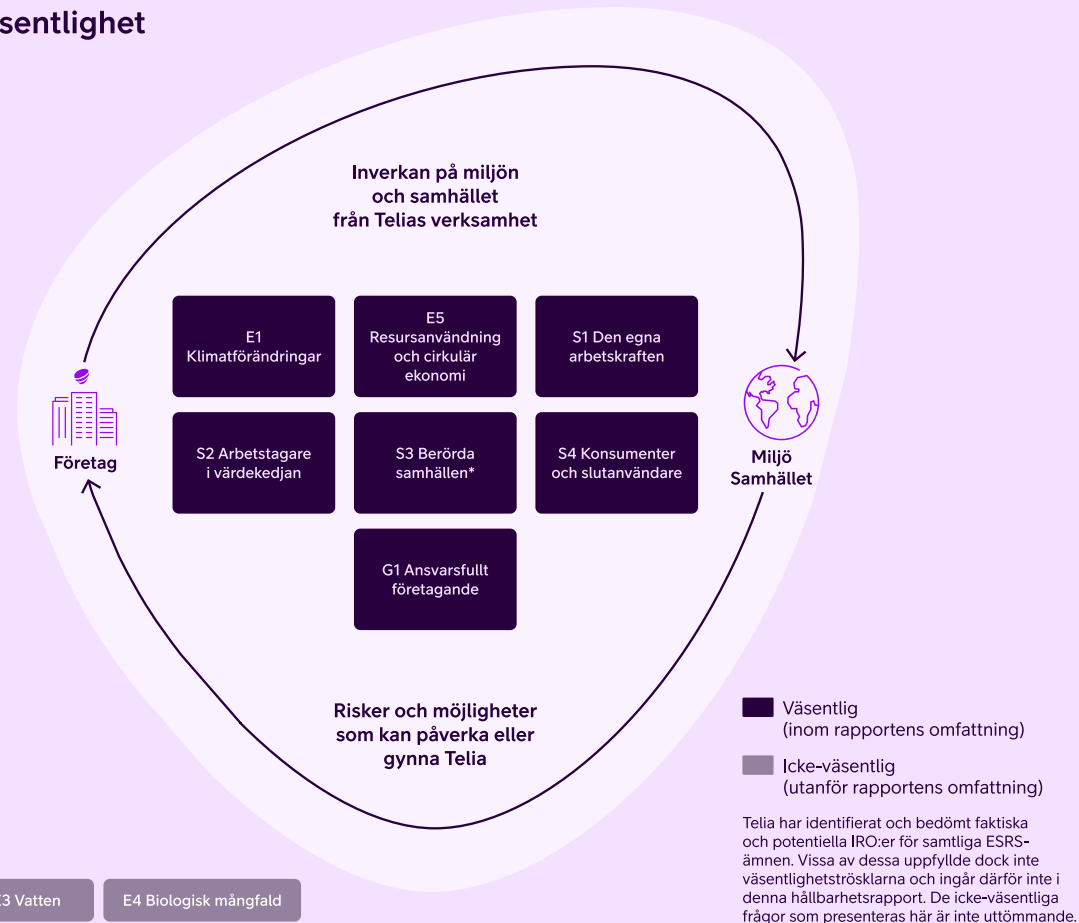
sentlighet

Inverkan på miljön och samhället från Telias verksamhet

E1 Klimatförändringar

E5 Resursanvändning och cirkulär ekonomi

S1 Den egna arbetskraften

S2 Arbetstagare i värdekedjan

S3 Berörda samhällen*

S4 Konsumenter och slutanvändare

G1 Ansvarsfullt företagande

Företag

Miljö Samhället

Risker och möjligheter som kan påverka eller gynna Telia

Väsentlig (inom rapportens omfattning)

Icke-väsentlig (utanför rapportens omfattning)

Telia har identifierat och bedömt faktiska och potentiella IRO:er för samtliga ESRS-ämnen. Vissa av dessa uppfyllde dock inte väsentlighetströsklarna och ingår därför inte i denna hållbarhetsrapport. De icke-väsentliga frågor som presenteras här är inte uttömmande.

E3 Vatten

E4 Biologisk mångfald